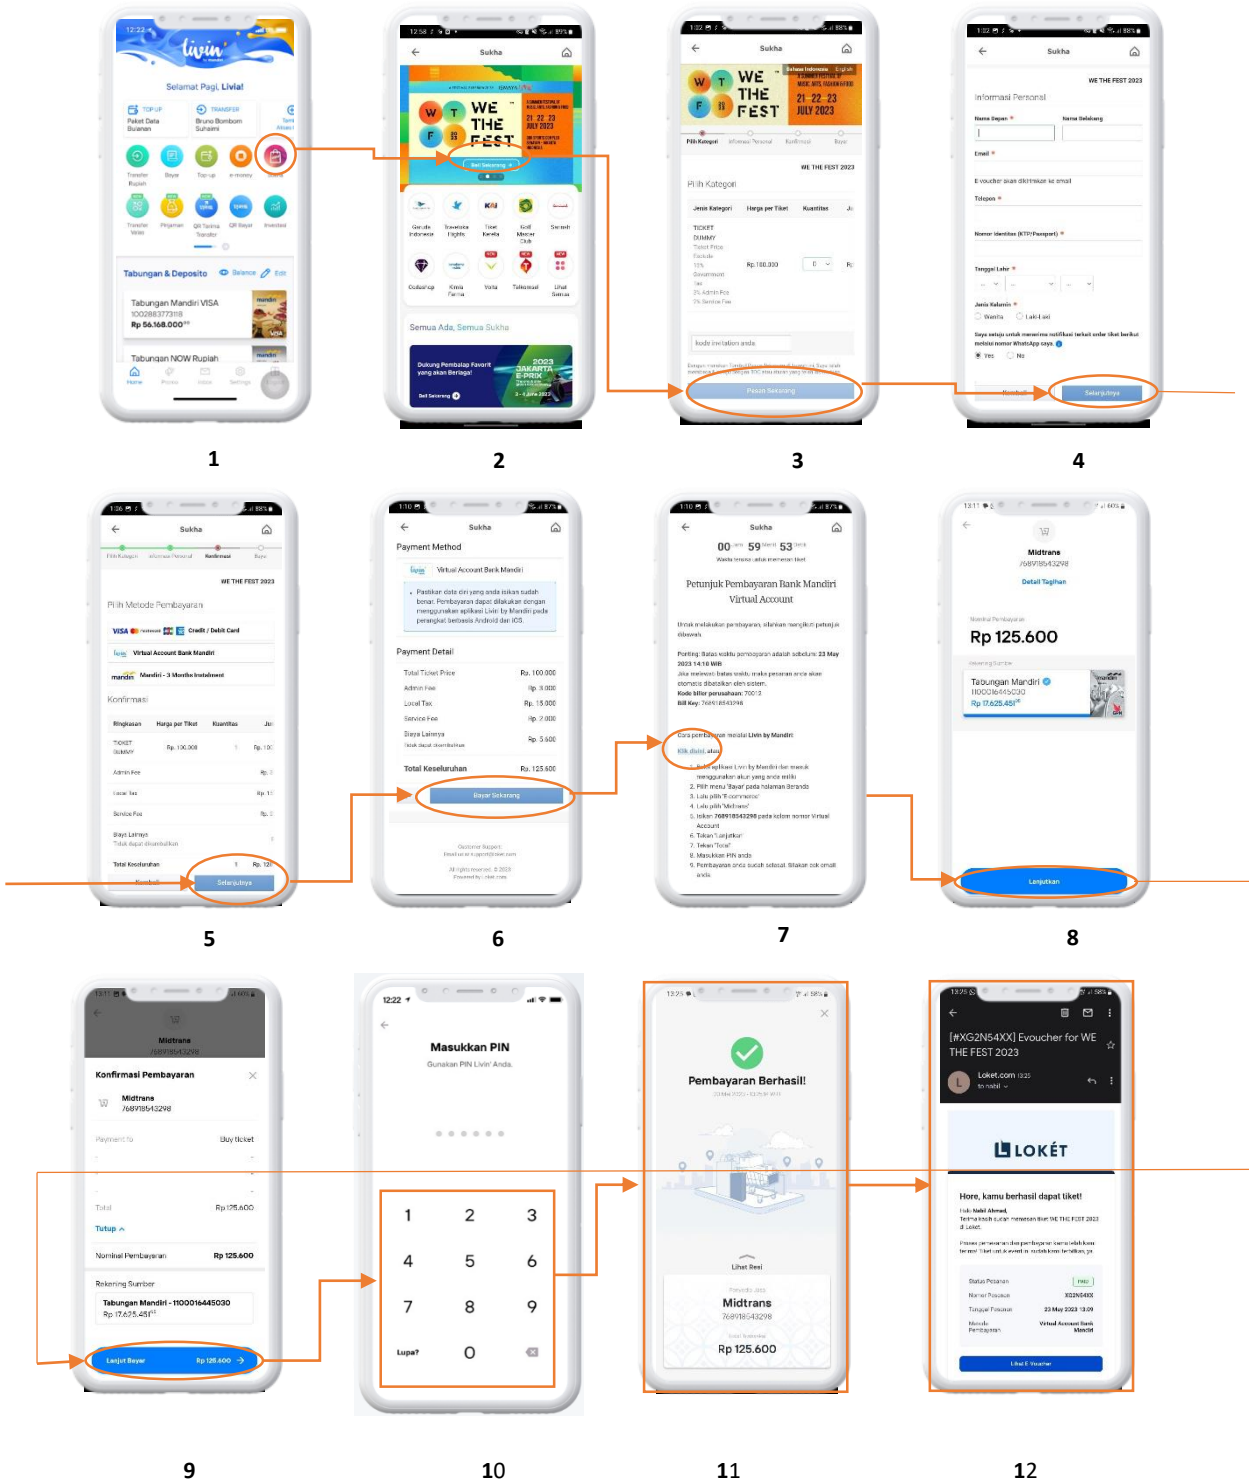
12:22
livin' by mandiri
Selamat Pagi, Livia!
TOP UP Paket Data Bulanan
TRANSFER Bruno Bombom Suhaimi
Transfer Rupiah
Bayar
Top-up
e-money
Sukha
Transfer Valas
Pinjaman
QR Terima Transfer
QR Bayar
Investasi
Tabungan & Deposito
Balance
Edit
Tabungan Mandiri VISA
1002883773118
Rp 56.168.000,00
Tabungan NOW Rupiah
Home
Promo
Inbox
Settings

1

12:58
Sukha
WE THE FEST
21 22 23 JULY 2023
Beli Sekarang
Garuda Indonesia
Traveloka Flights
Tiket Kereta
Golf Mercer Club
Sevnoh
Gobanzup
Kimia Farma
Voila
Telkomsel
Lihat Semua
Semua Ada, Semua Sukha
Dukung Pembalap Favorit yang akan Berlaga!
2023 JAKARTA E-PRIX
3 - 4 Juni 2023
Beli Sekarang

2

1:02
Sukha
WE THE FEST
21 22 23 JULY 2023
Pilih Kategori
Informasi Personal
Konfirmasi
Bayar
WE THE FEST 2023
Pilih Kategori
Jenis Kategori
Harga per Tiket
Kuantitas
TICKET DUMMY
Rp.100.000
0
kode invitation anda
Pesan Sekarang

3

1:02
Sukha
WE THE FEST 2023
Informasi Personal
Nama Depan *
Nama Belakang
Email *
E-voucher akan dikirimkan ke email
Telepon *
Nomor Identitas (KTP/Paspor) *
Tanggal Lahir *
Jenis Kelamin *
Wanita
Laki-Laki
Saya setuju untuk menerima notifikasi terkait order tiket berikut melalui nomor WhatsApp saya.
Yes
No
Kembali
Selanjutnya

4

1:06
Sukha
Pilih Kategori
Informasi Personal
Konfirmasi
Bayar
WE THE FEST 2023
Pilih Metode Pembayaran
Credit / Debit Card
Virtual Account Bank Mandiri
Mandiri - 3 Months Instalment
Konfirmasi
Ringkasan
Harga per Tiket
Kuantitas
TICKET DUMMY
Rp. 100.000
1
Admin Fee
Local Tax
Service Fee
Biaya Lainnya
Tidak dapat dikembalikan
Total Keseluruhan
1
Kembali
Selanjutnya

5

1:10
Sukha
Payment Method
Virtual Account Bank Mandiri
Pastikan data diri yang anda isikan sudah benar. Pembayaran dapat dilakukan dengan menggunakan aplikasi Livin by Mandiri pada perangkat berbasis Android dan iOS.
Payment Detail
Total Ticket Price
Rp. 100.000
Admin Fee
Rp. 3.000
Local Tax
Rp. 15.000
Service Fee
Rp. 2.000
Biaya Lainnya
Tidak dapat dikembalikan
Rp. 5.600
Total Keseluruhan
Rp. 125.600
Bayar Sekarang
Customer Support:
All rights reserved. © 2023

6

1:10
Sukha
00 Jam 59 Menit 53 Detik
Waktu tersisa untuk menerima tiket
Petunjuk Pembayaran Bank Mandiri Virtual Account
Untuk melakukan pembayaran, silahkan mengikuti petunjuk dibawah.
Penting: Batas waktu pemesanan adalah sebelum: 23 May 2023 14:10 WIB
Jika melewati batas waktu, maka pesanan anda akan otomatis dibatalkan oleh sistem.
Kode biller perusahaan: 70012
Bill Key: 768918543298
Cara pembayaran melalui Livin by Mandiri
Klik disini, atau
1. Buka aplikasi Livin by Mandiri dan masuk menggunakan akun yang anda miliki
2. Pilih menu 'Bayar' pada halaman Beranda
3. Lalu pilih 'E-commerce'
4. Lalu pilih 'Midtrans'
5. Isikan 768918543298 pada kolom nomor Virtual Account
6. Tekan 'Lanjutkan'
7. Tekan 'Total'
8. Masukkan PIN anda
9. Pembayaran anda sudah selesai. Silakan cek email anda

7

13:11
Midtrans
768918543298
Detail Tagihan
Nominal Pembayaran
Rp 125.600
Rekening Sumber
Tabungan Mandiri
1100016445030
Rp 17.625.451
Lanjutkan

8

13:11
Midtrans
768918543298
Konfirmasi Pembayaran
Midtrans
768918543298
Payment fo
Buy ticket
Total
Rp 125.600
Tutup
Nominal Pembayaran
Rp 125.600
Rekening Sumber
Tabungan Mandiri - 1100016445030
Rp 17.625.451
Lanjut Bayar
Rp 125.600

9

12:22
Masukkan PIN
Gunakan PIN Livin' Anda.
1 2 3
4 5 6
7 8 9
Lupa?
0

10

13:25
Pembayaran Berhasil!
Lihat Resi
Midtrans
768918543298
Rp 125.600

11

13:25
[#XG2N54XX] Evoucher for WE THE FEST 2023
Loket.com 13:25
to nabil
LOKÉT
Hore, kamu berhasil dapat tiket!
Halo Nabil Ahmad,
Status Pesanan
PAID
Nomor Pesanan
XG2N54XX
Tanggal Pesanan
23 May 2023 13:09
Metode Pembayaran
Virtual Account Bank Mandiri
Lihat E-Voucher

12